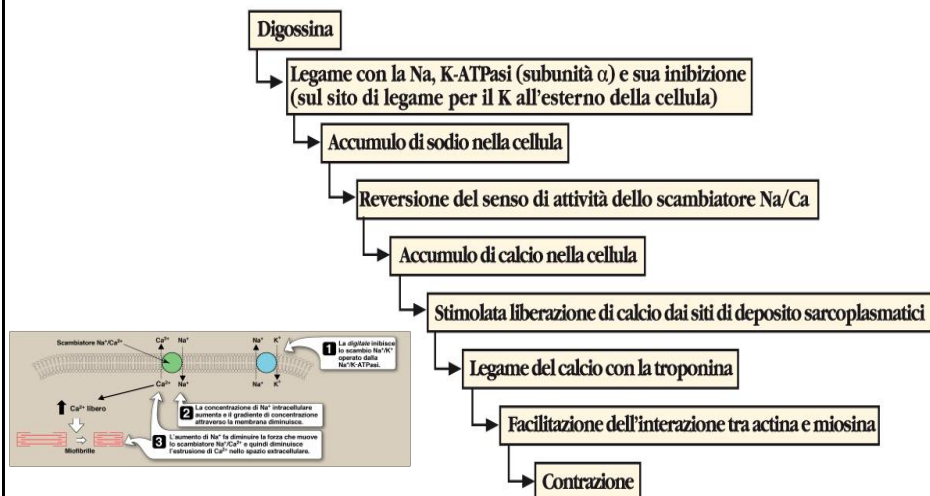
Digossina

Legame con la Na, K-ATPasi (subunità $\alpha$) e sua inibizione (sul sito di legame per il K all'esterno della cellula)

Accumulo di sodio nella cellula

Reversione del senso di attività dello scambiatore Na/Ca

Accumulo di calcio nella cellula

Stimolata liberazione di calcio dai siti di deposito sarcoplasmatici

Legame del calcio con la troponina

Facilitazione dell'interazione tra actina e miosina

Contrazione

Scambiatore $Na^+/Ca^{2+}$

$Ca^{2+}$ $Na^+$ $Na^+$ $K^+$

$Ca^{2+}$ $Na^+$ $Na^+$ $K^+$

1 La *digitale* inibisce lo scambio $Na^+/K^+$ operato dalla $Na^+/K^+$-ATPasi.

$Ca^{2+}$ libero

2 La concentrazione di $Na^+$ intracellulare aumenta e il gradiente di concentrazione attraverso la membrana diminuisce.

3 L'aumento di $Na^+$ fa diminuire la forza che muove lo scambiatore $Na^+/Ca^{2+}$ e quindi diminuisce l'estrusione di $Ca^{2+}$ nello spazio extracellulare.

Miofibrille